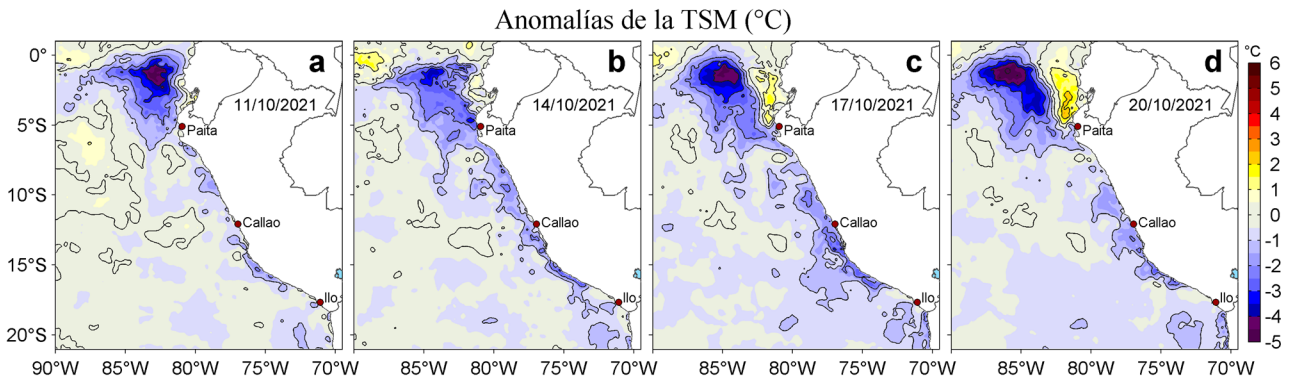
Anomalías de la TSM (°C)

0°
5°S
10°S
15°S
20°S

a
11/10/2021
Paita
Callao
Ilo

b
14/10/2021
Paita
Callao
Ilo

c
17/10/2021
Paita
Callao
Ilo

d
20/10/2021
Paita
Callao
Ilo

90°W 85°W 80°W 75°W 70°W
85°W 80°W 75°W 70°W
85°W 80°W 75°W 70°W
85°W 80°W 75°W 70°W

°C
6
5
4
3
2
1
0
-1
-2
-3
-4
-5